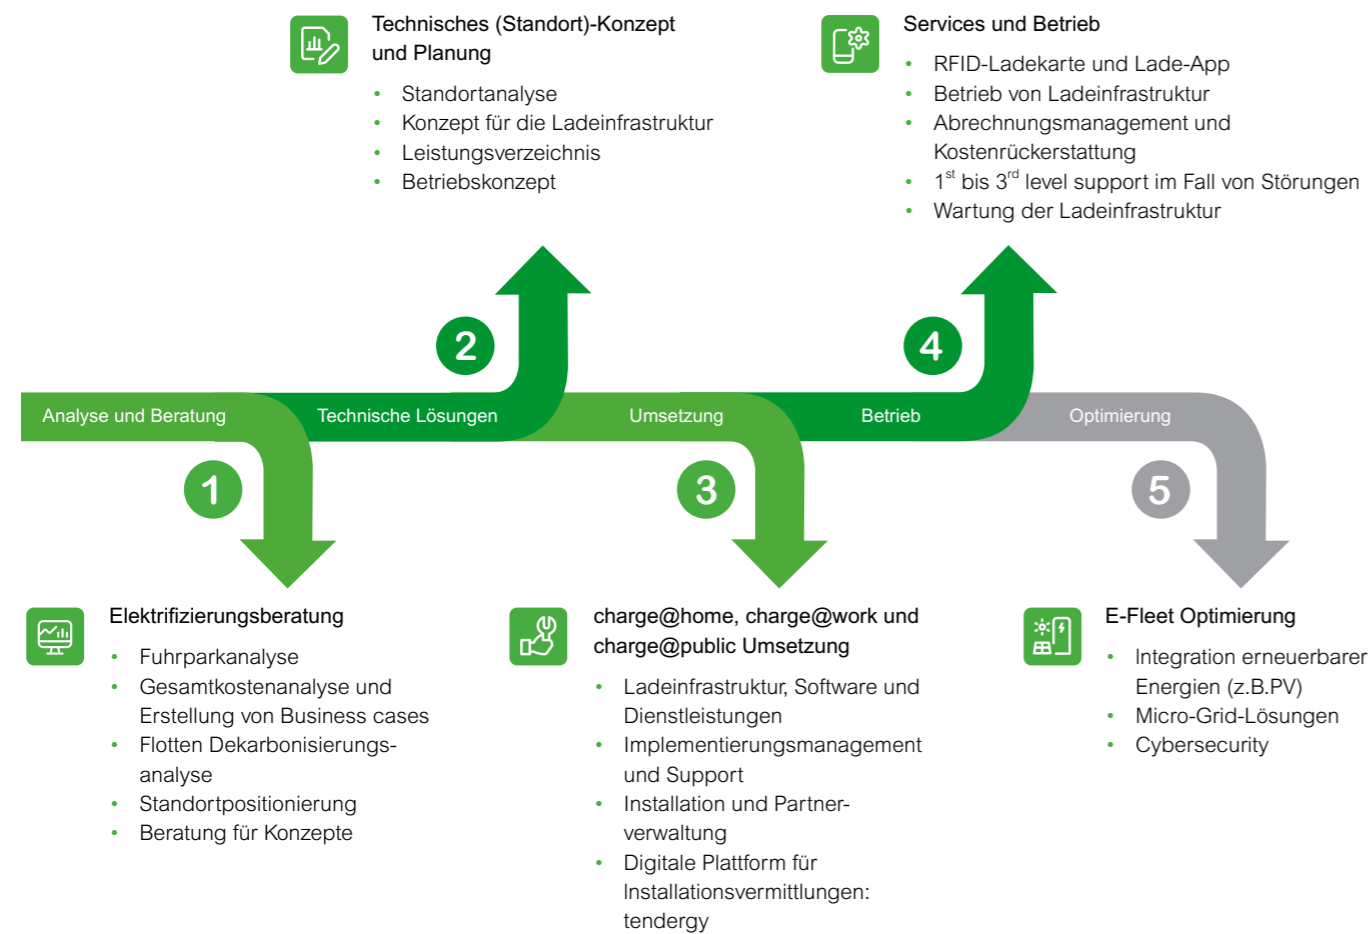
Technisches (Standort)-Konzept und Planung

- Standortanalyse
- Konzept für die Ladeinfrastruktur
- Leistungsverzeichnis
- Betriebskonzept

Services und Betrieb

- RFID-Ladekarte und Lade-App
- Betrieb von Ladeinfrastruktur
- Abrechnungsmanagement und Kostenrückerstattung
- $1^{st}$ bis $3^{rd}$ level support im Fall von Störungen
- Wartung der Ladeinfrastruktur

2

4

Analyse und Beratung

Technische Lösungen

Umsetzung

Betrieb

Optimierung

1

3

5

Elektrifizierungsberatung

- Fuhrparkanalyse
- Gesamtkostenanalyse und Erstellung von Business cases
- Flotten Dekarbonisierungsanalyse
- Standortpositionierung
- Beratung für Konzepte

charge@home, charge@work und charge@public Umsetzung

- Ladeinfrastruktur, Software und Dienstleistungen
- Implementierungsmanagement und Support
- Installation und Partnerverwaltung
- Digitale Plattform für Installationsvermittlungen: tendergy

E-Fleet Optimierung

- Integration erneuerbarer Energien (z.B.PV)
- Micro-Grid-Lösungen
- Cybersecurity